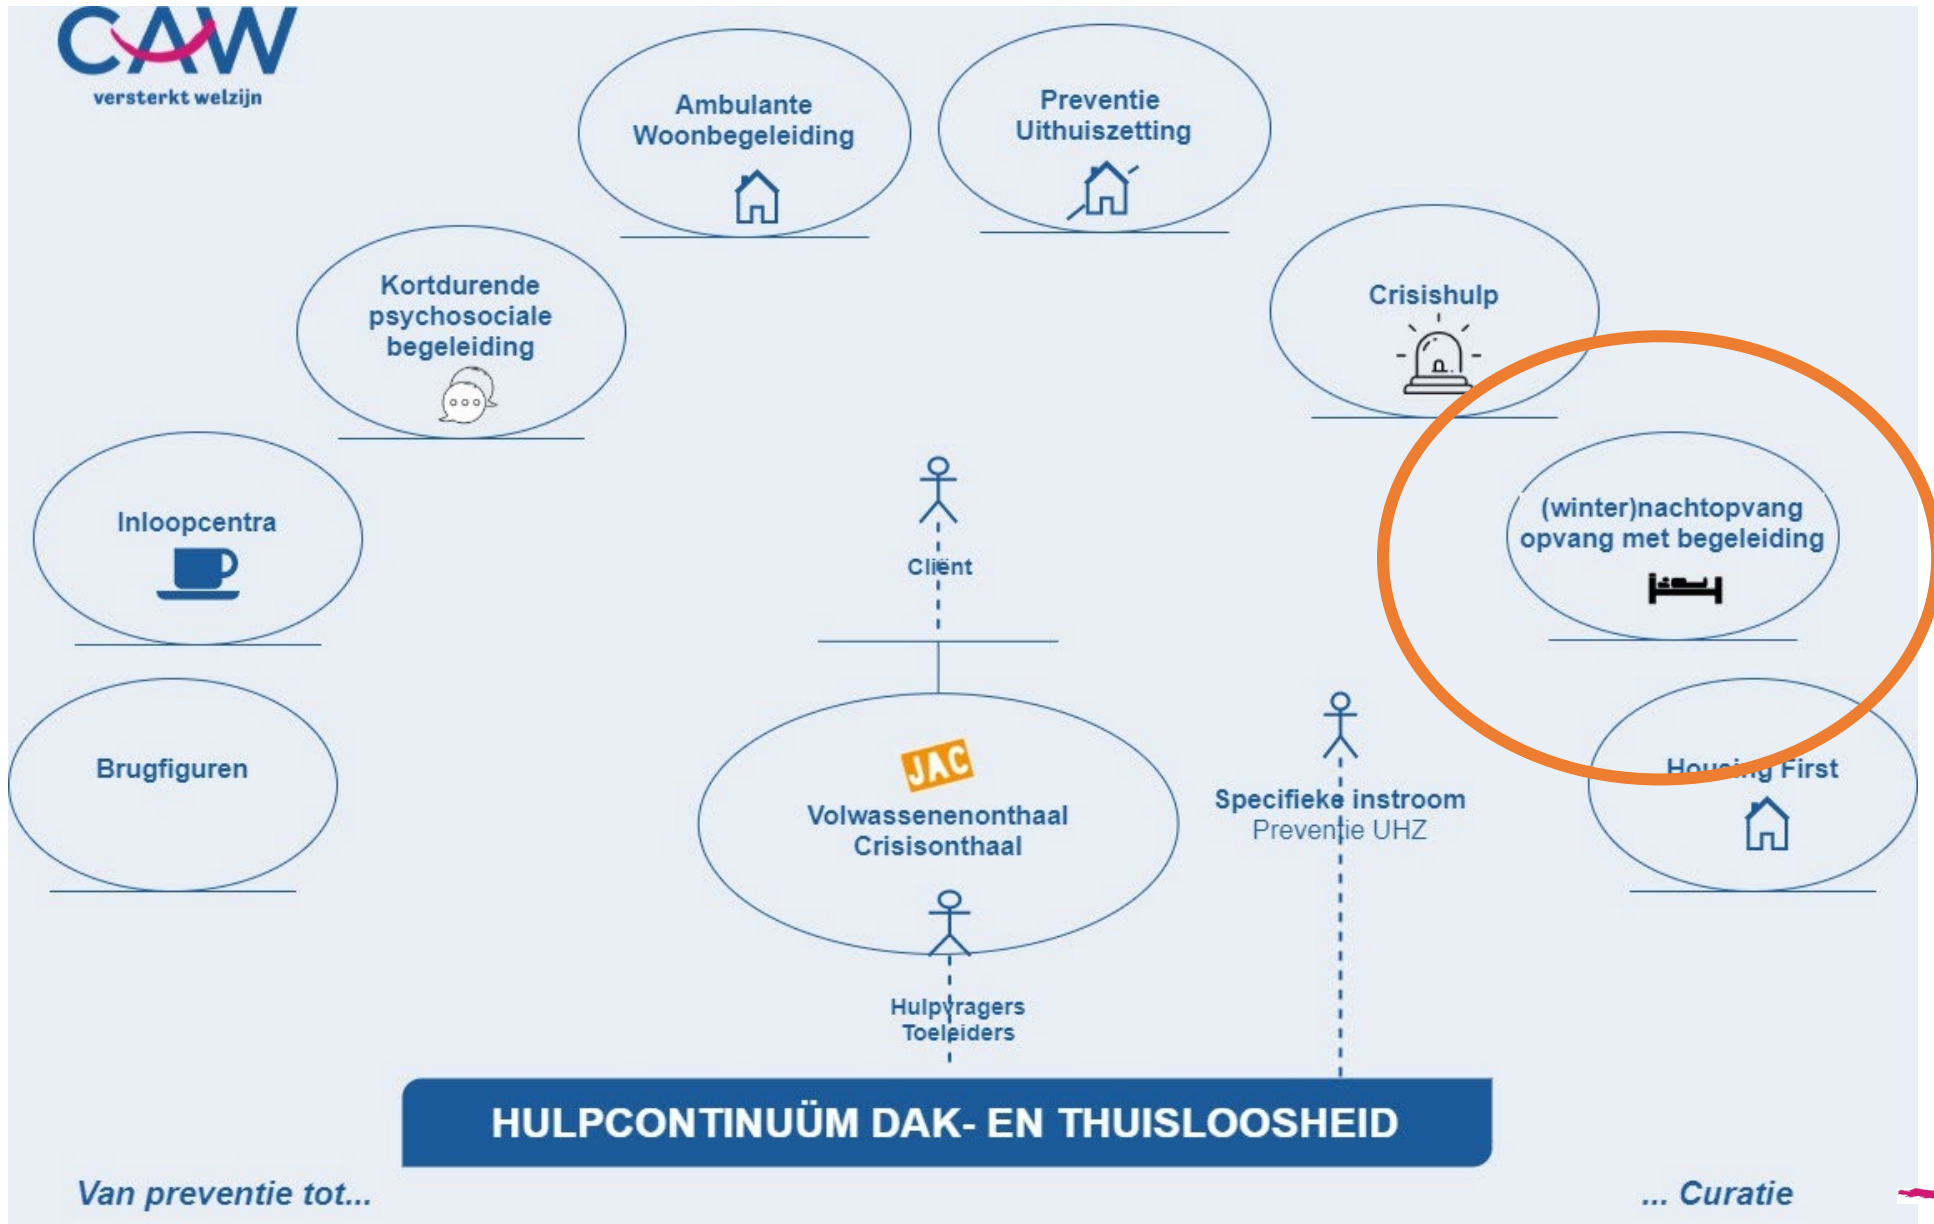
CAW
versterkt welzijn

Ambulante Woonbegeleiding

Preventie Uithuiszetting

Kortdurende psychosociale begeleiding

Crisishulp

Inloopcentra

Cliënt

(winter)nachtopvang opvang met begeleiding

Brugfiguren

JAC
Volwassenenonthaal Crisisonthaal

Specifieke instroom
Preventie UHZ

Housing First

Hulpvragers
Toeleiders

HULPCONTINUÜM DAK- EN THUISLOOSHEID

Van preventie tot...

... Curatie